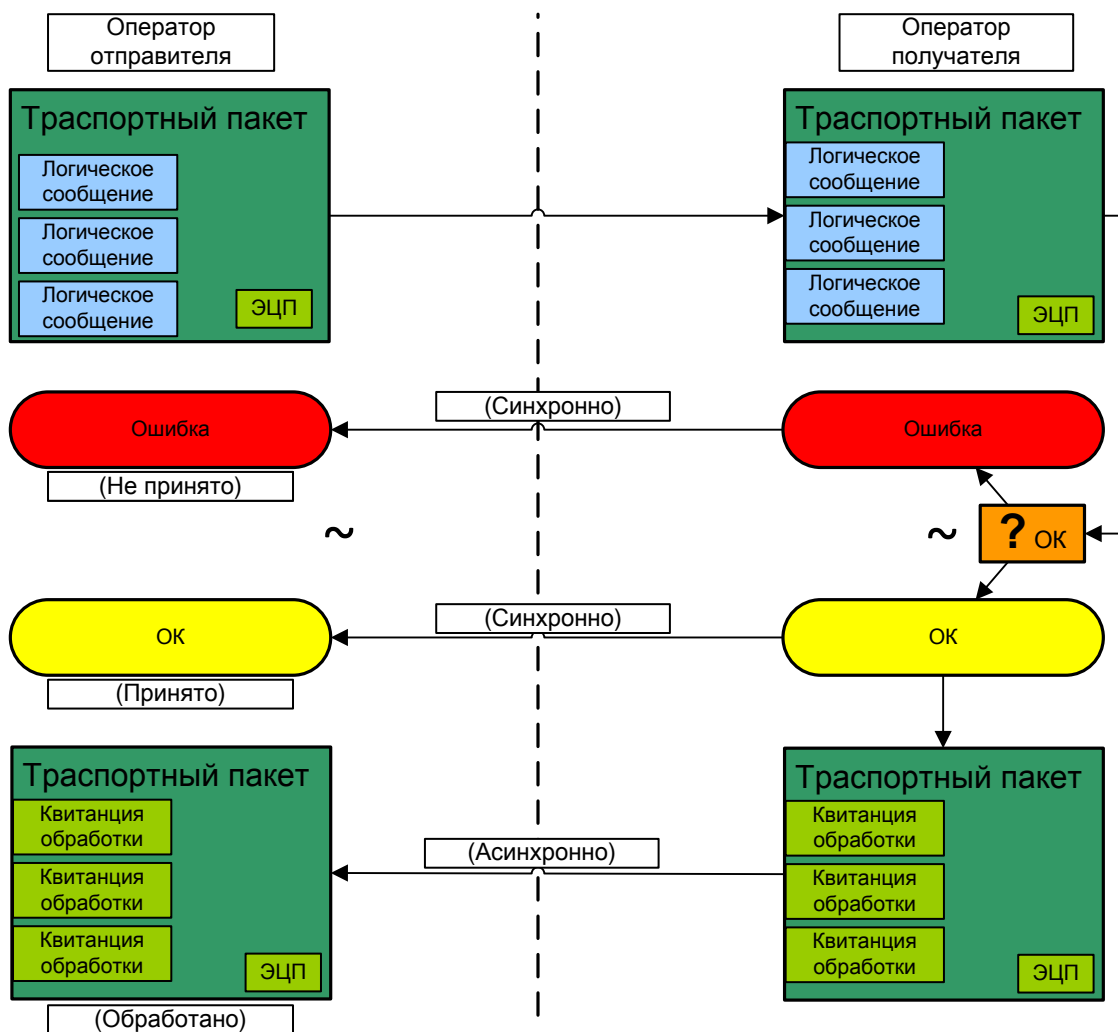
Оператор отправителя

Оператор получателя

Траспортный пакет

Логическое сообщение

Логическое сообщение

Логическое сообщение

ЭЦП

Траспортный пакет

Логическое сообщение

Логическое сообщение

Логическое сообщение

ЭЦП

(Синхронно)

Ошибка

Ошибка

(Не принято)

~

~

? ОК

(Синхронно)

ОК

ОК

(Принято)

Траспортный пакет

Квитанция обработки

Квитанция обработки

Квитанция обработки

ЭЦП

(Асинхронно)

Траспортный пакет

Квитанция обработки

Квитанция обработки

Квитанция обработки

ЭЦП

(Обработано)